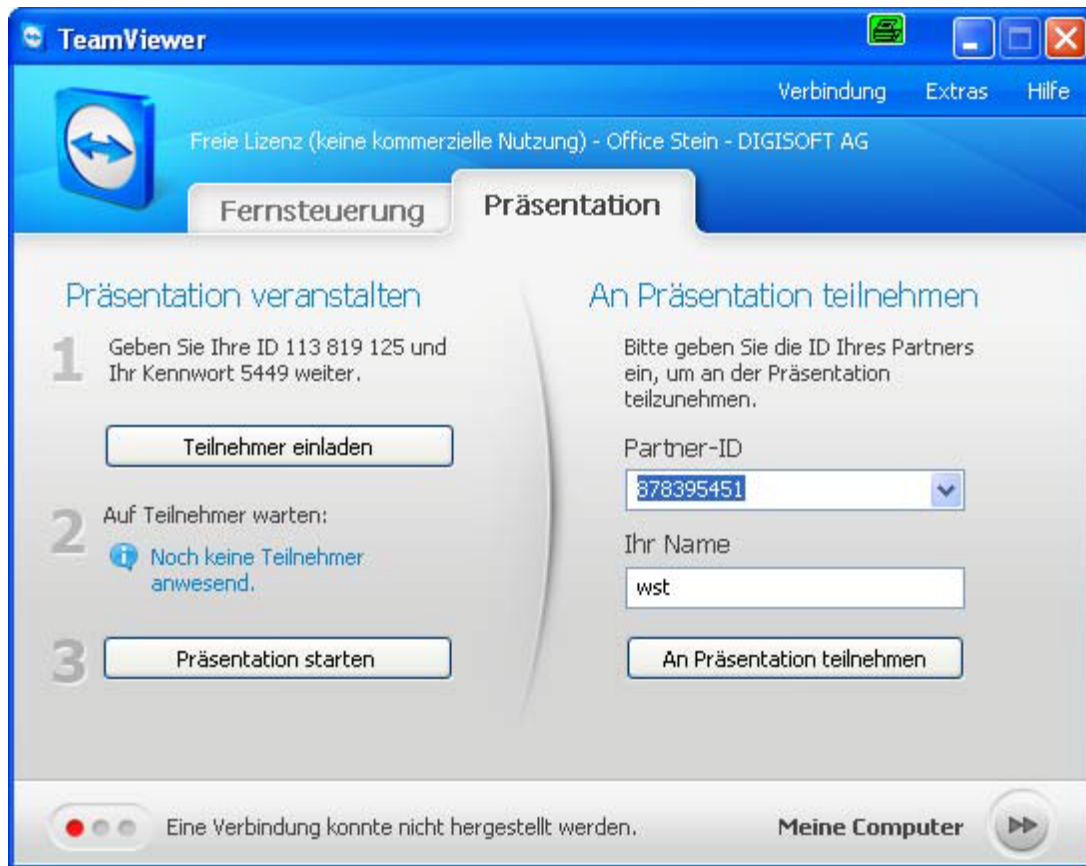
TeamViewer

Verbindung Extras Hilfe

Freie Lizenz (keine kommerzielle Nutzung) - Office Stein - DIGISOFT AG

Fernsteuerung

Präsentation

Präsentation veranstalten

1 Geben Sie Ihre ID 113 819 125 und Ihr Kennwort 5449 weiter.

Teilnehmer einladen

2 Auf Teilnehmer warten:

Noch keine Teilnehmer anwesend.

3 Präsentation starten

An Präsentation teilnehmen

Bitte geben Sie die ID Ihres Partners ein, um an der Präsentation teilzunehmen.

Partner-ID

878395451

Ihr Name

wst

An Präsentation teilnehmen

Eine Verbindung konnte nicht hergestellt werden.

Meine Computer